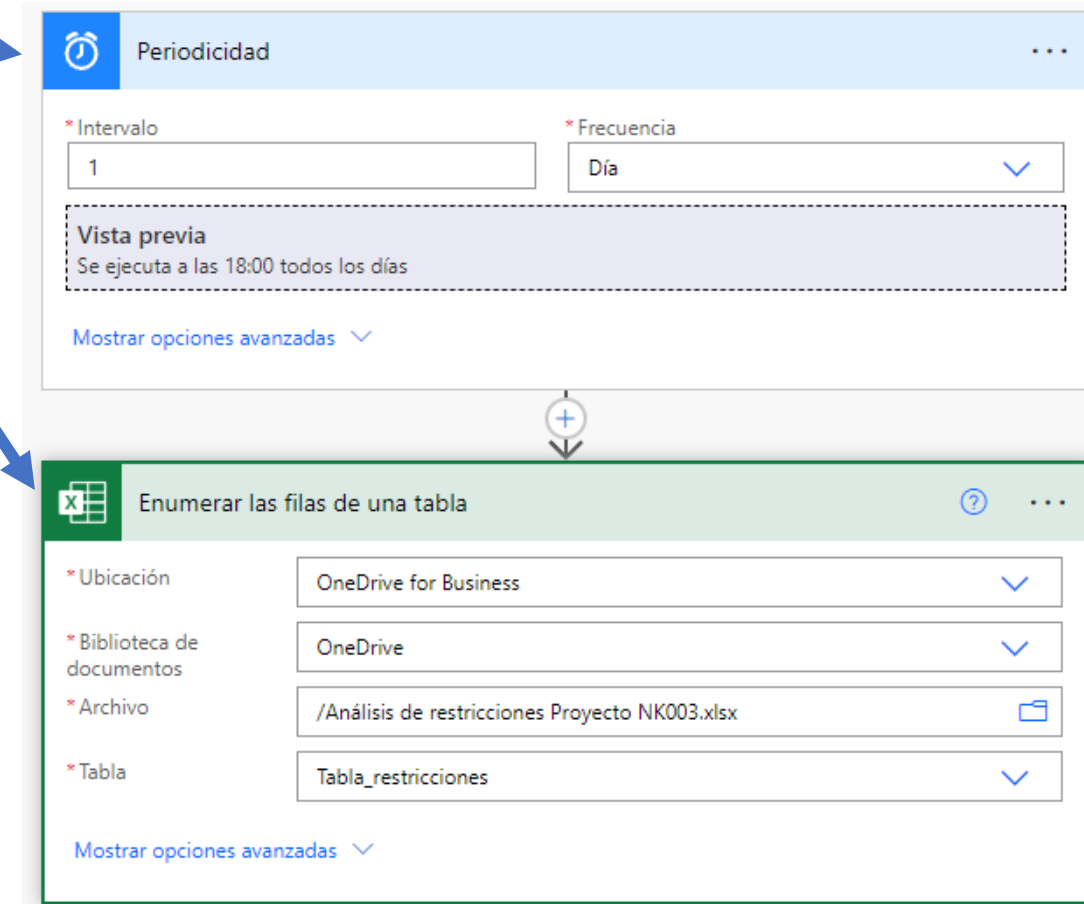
Periodicidad

* Intervalo
1

* Frecuencia
Día

Vista previa
Se ejecuta a las 18:00 todos los días

Mostrar opciones avanzadas

Enumerar las filas de una tabla

* Ubicación
OneDrive for Business

* Biblioteca de documentos
OneDrive

* Archivo
/Análisis de restricciones Proyecto NK003.xlsx

* Tabla
Tabla_restricciones

Mostrar opciones avanzadas